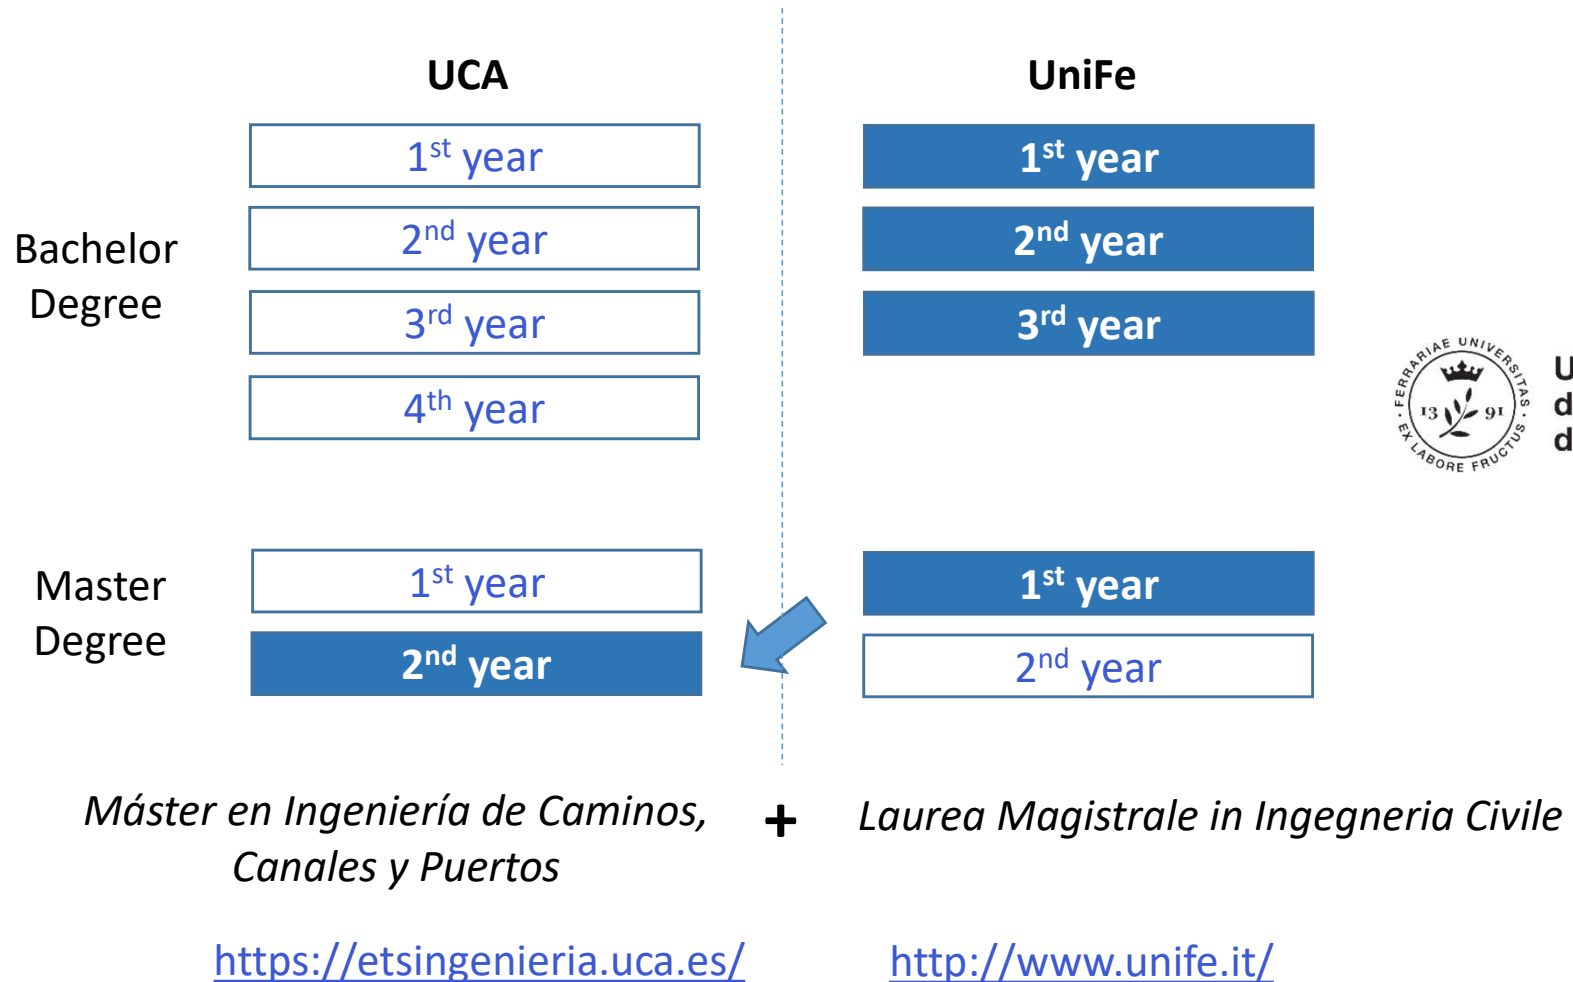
UCA

UniFe

Bachelor Degree

$1^{st}$ year

$2^{nd}$ year

$3^{rd}$ year

$4^{th}$ year

$1^{st}$ year

$2^{nd}$ year

$3^{rd}$ year

FERRARIAE UNIVERSITAS · EX LABORE FRUCTUS · 13 91

U
d
d

Master Degree

$1^{st}$ year

$2^{nd}$ year

$1^{st}$ year

$2^{nd}$ year

Máster en Ingeniería de Caminos, Canales y Puertos

+

Laurea Magistrale in Ingegneria Civile

https://etsingenieria.uca.es/

http://www.unife.it/